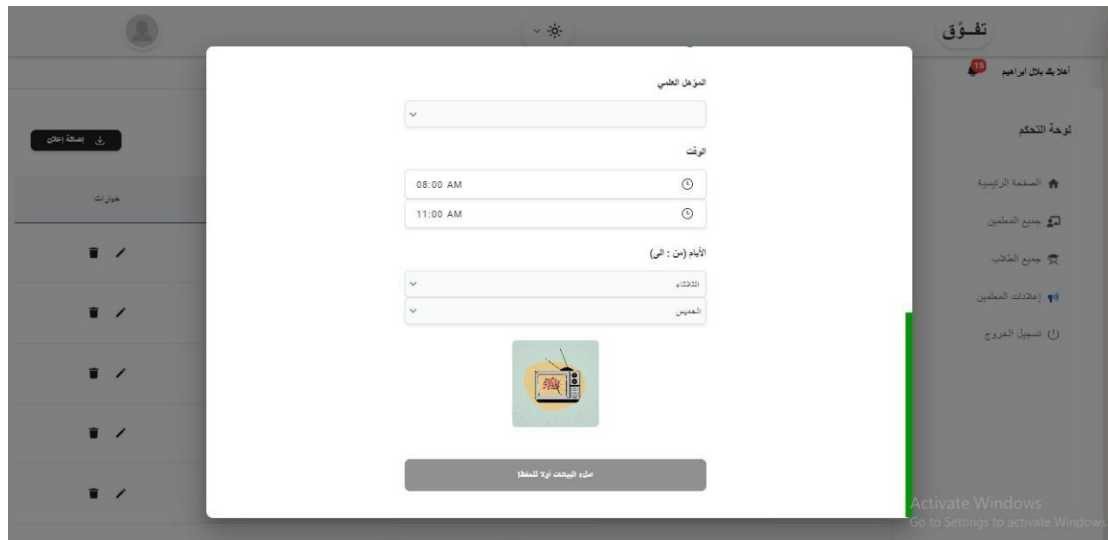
تفـوّق

أهلا بك بلال ابراهيم
15

لوحة التحكم

الصفحة الرئيسية
جميع المعلمين
جميع الطلاب
إعلانات المعلمين
تسجيل الخروج

اضافة إعلان

خيارات

المؤهل العلمي

الوقت

08:00 AM
11:00 AM

الأيام (من : الى)

الثلاثاء
الخميس

املء البيانات أولا للحفظ

Activate Windows
Go to Settings to activate Windows.